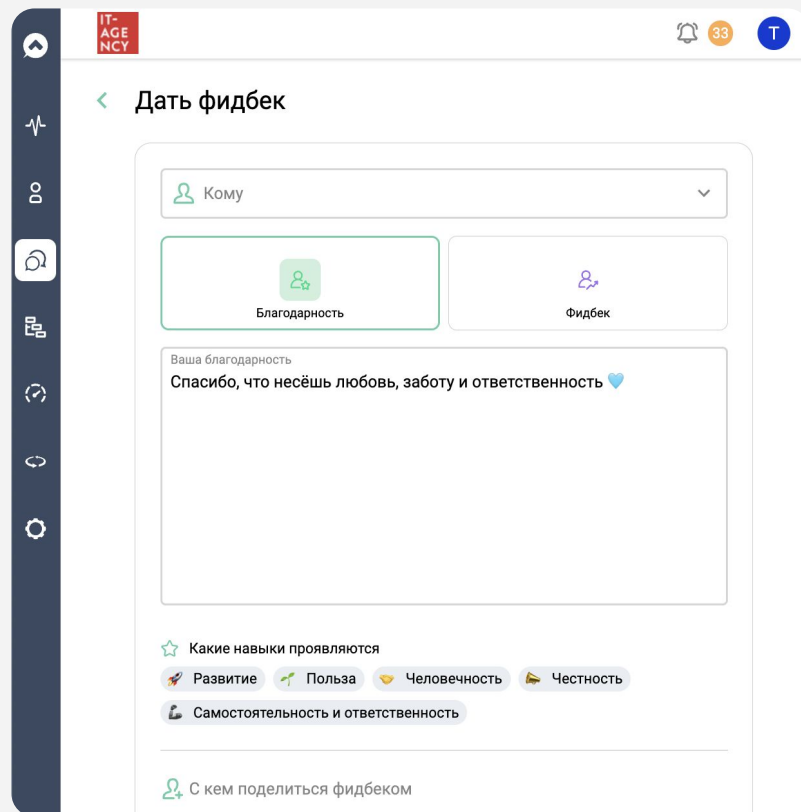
IT-
AGE
NCY

33 T

Дать фидбек

Кому

Благодарность

Фидбек

Ваша благодарность
Спасибо, что несёшь любовь, заботу и ответственность 🩵

Какие навыки проявляются

🚀 Развитие 🌱 Польза 🤝 Человечность 📐 Честность

💪 Самостоятельность и ответственность

С кем поделиться фидбеком